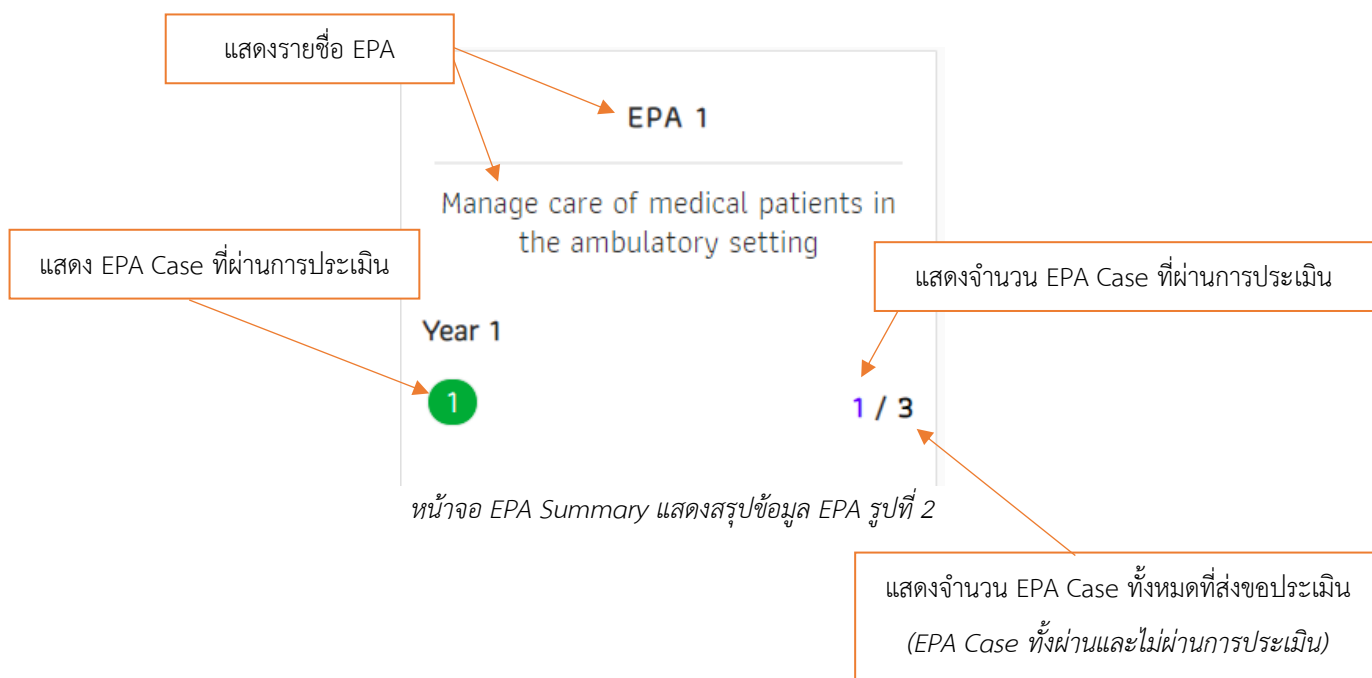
แสดงรายชื่อ EPA

EPA 1

Manage care of medical patients in the ambulatory setting

แสดง EPA Case ที่ผ่านการประเมิน

แสดงจำนวน EPA Case ที่ผ่านการประเมิน

Year 1

1

1 / 3

หน้าจอ EPA Summary แสดงสรุปข้อมูล EPA รูปที่ 2

แสดงจำนวน EPA Case ทั้งหมดที่ส่งขอประเมิน

(EPA Case ทั้งผ่านและไม่ผ่านการประเมิน)